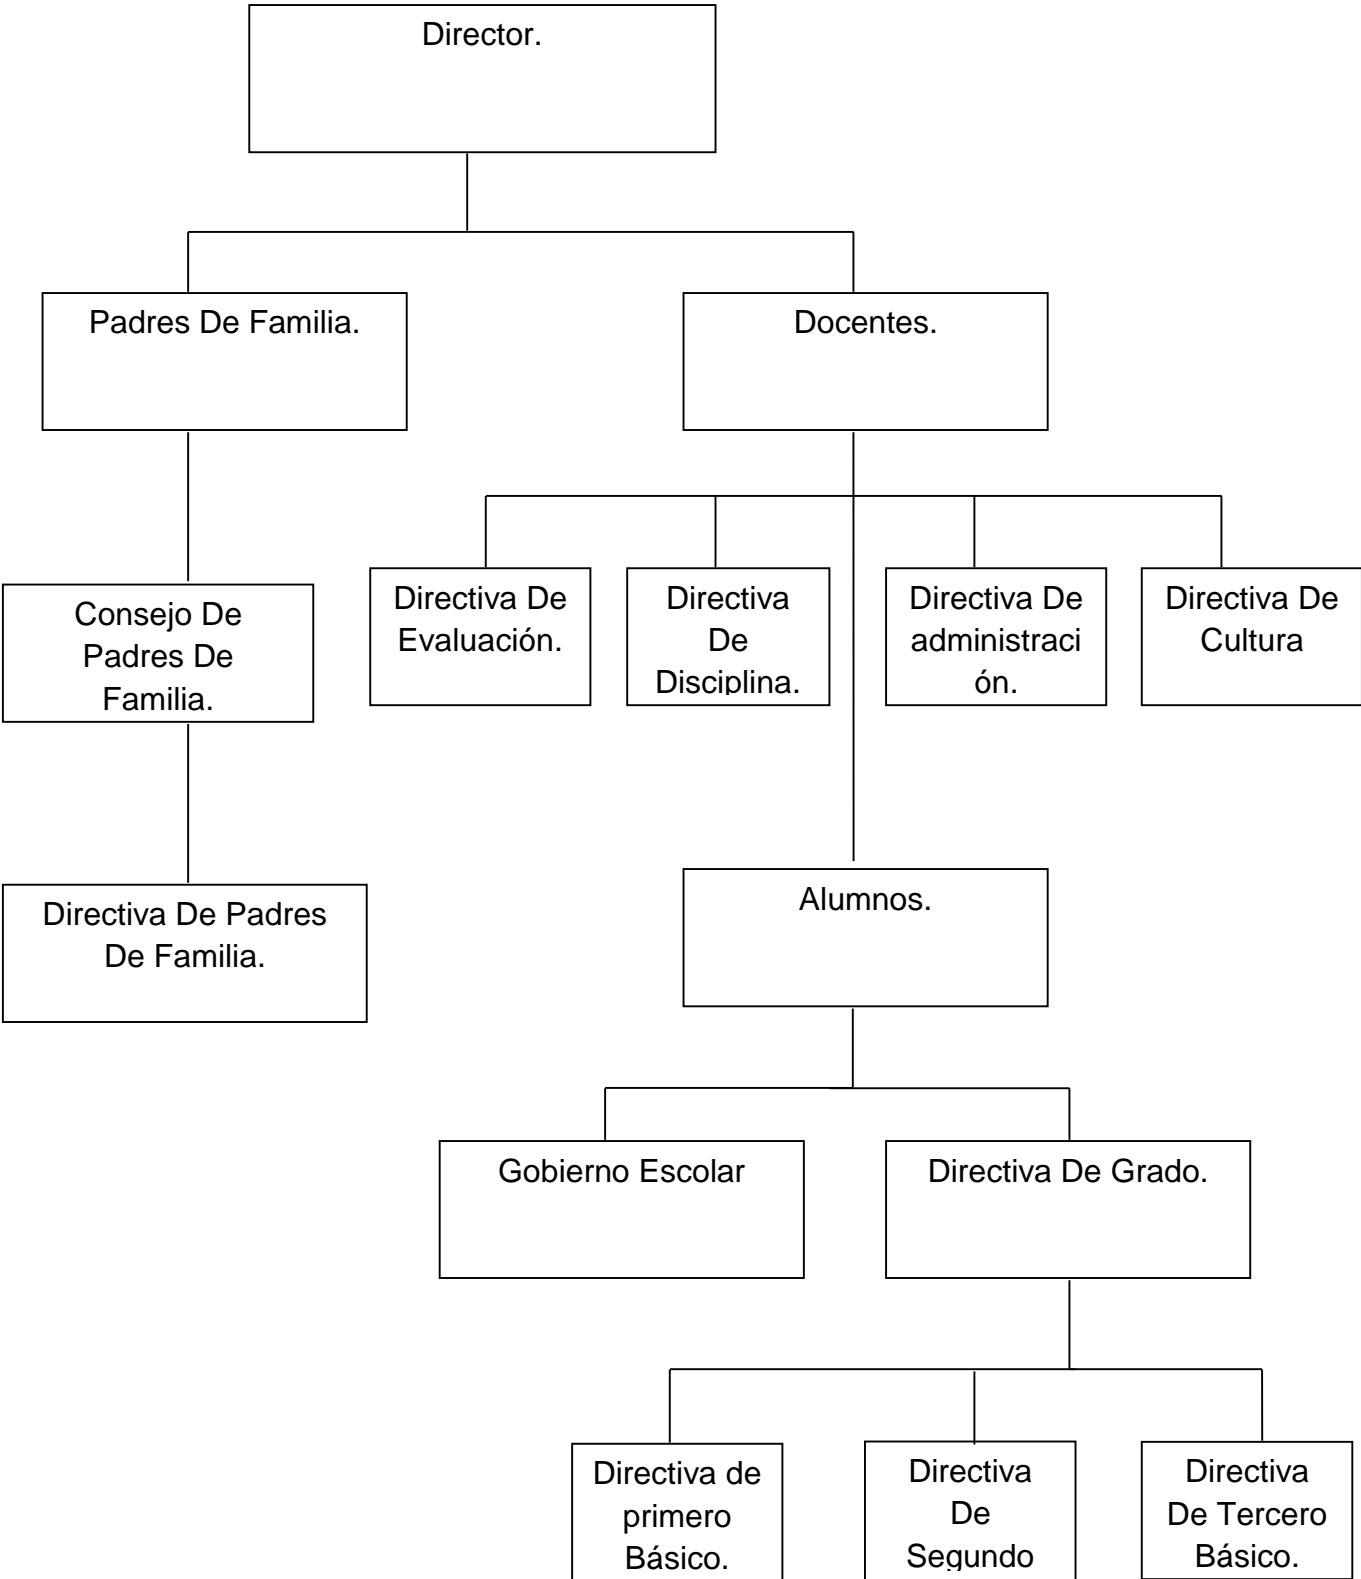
Director.

Padres De Familia.

Docentes.

Consejo De Padres De Familia.

Directiva De Evaluación.

Directiva De Disciplina.

Directiva De administración.

Directiva De Cultura

Directiva De Padres De Familia.

Alumnos.

Gobierno Escolar

Directiva De Grado.

Directiva de primero Básico.

Directiva De Segundo

Directiva De Tercero Básico.